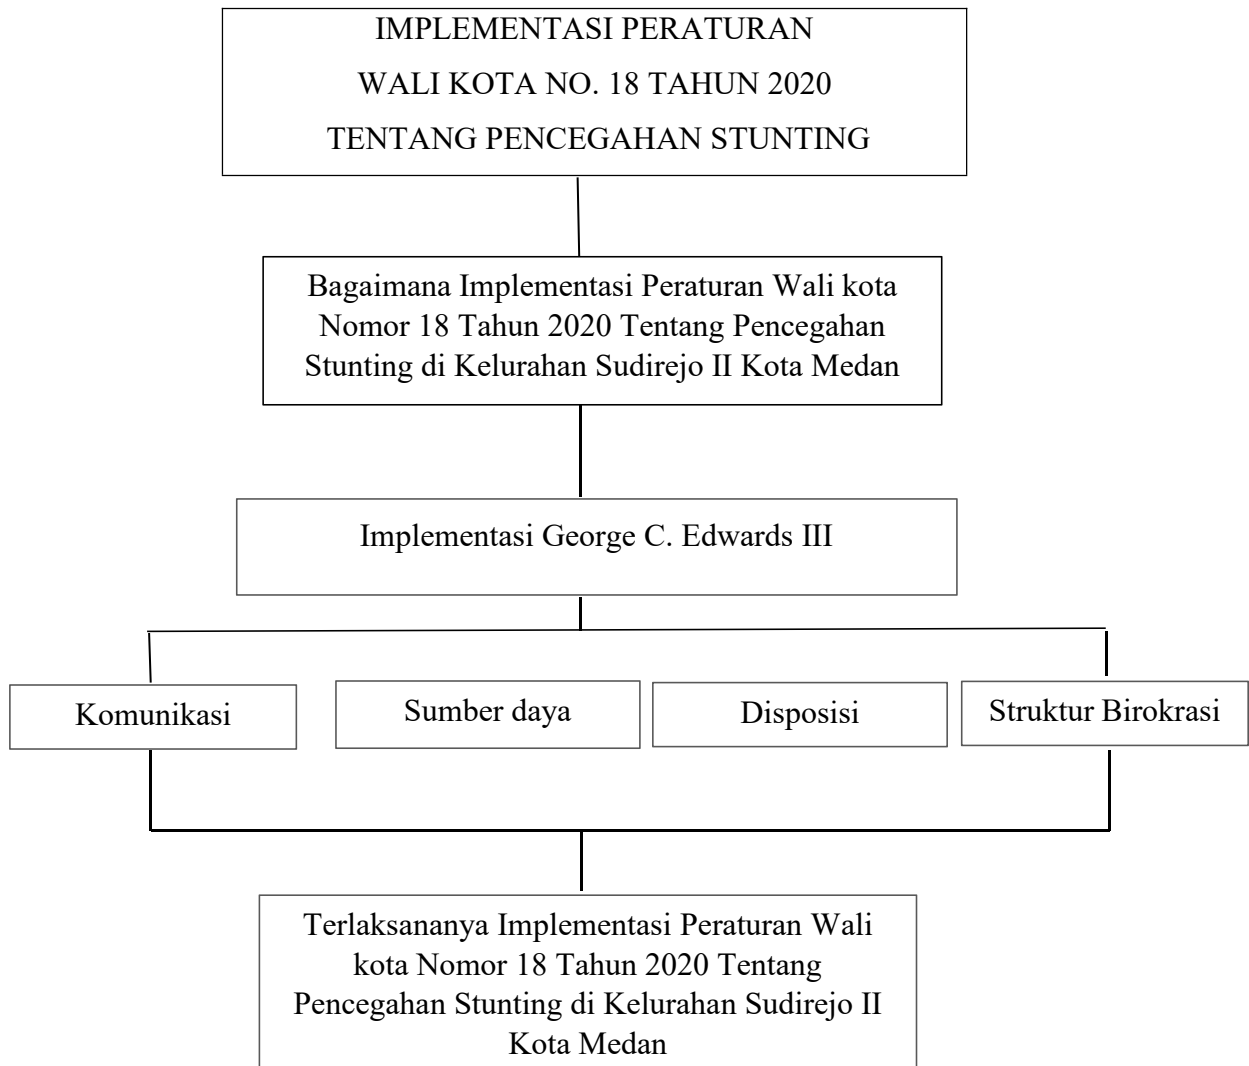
IMPLEMENTASI PERATURAN
WALI KOTA NO. 18 TAHUN 2020
TENTANG PENCEGAHAN STUNTING

Bagaimana Implementasi Peraturan Wali kota Nomor 18 Tahun 2020 Tentang Pencegahan Stunting di Kelurahan Sudirejo II Kota Medan

Implementasi George C. Edwards III

Komunikasi

Sumber daya

Disposisi

Struktur Birokrasi

Terlaksananya Implementasi Peraturan Wali kota Nomor 18 Tahun 2020 Tentang Pencegahan Stunting di Kelurahan Sudirejo II Kota Medan